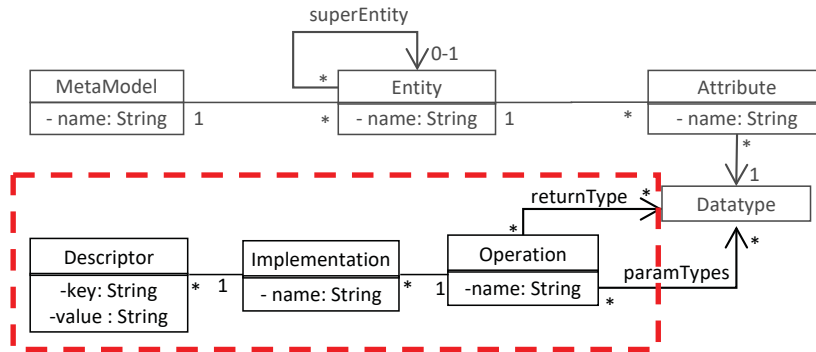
superEntity

0-1

*

MetaModel

- name: String

1

*

Entity

- name: String

1

*

Attribute

- name: String

*

1

returnType

*

*

Datatype

*

Descriptor

-key: String
-value : String

*

1

Implementation

- name: String

*

1

Operation

-name: String

paramTypes

*